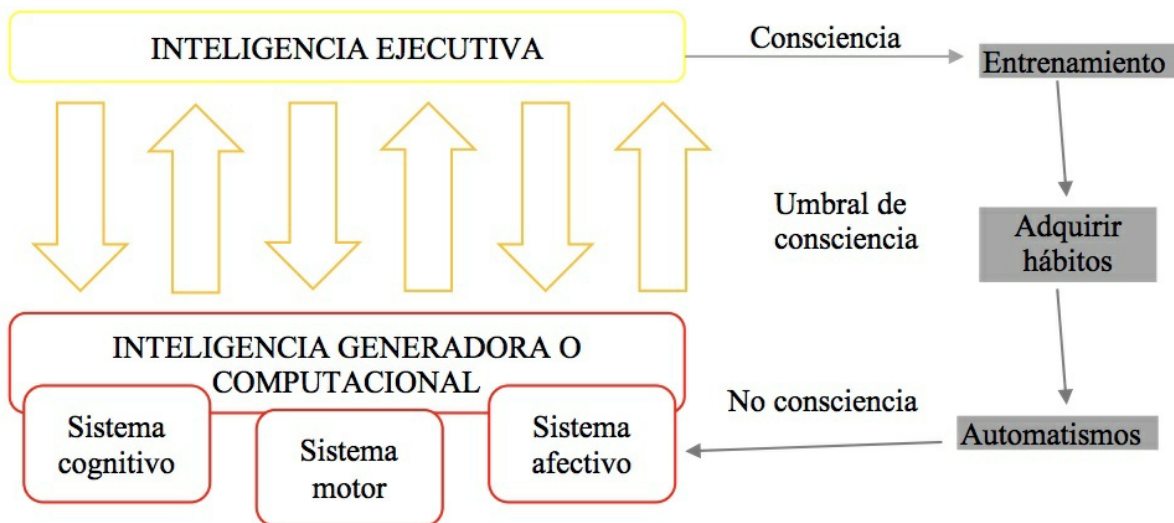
INTELIGENCIA EJECUTIVA

Consciencia

Entrenamiento

Umbral de consciencia

Adquirir hábitos

INTELIGENCIA GENERADORA O COMPUTACIONAL

Sistema cognitivo

Sistema motor

Sistema afectivo

No consciencia

Automatismos